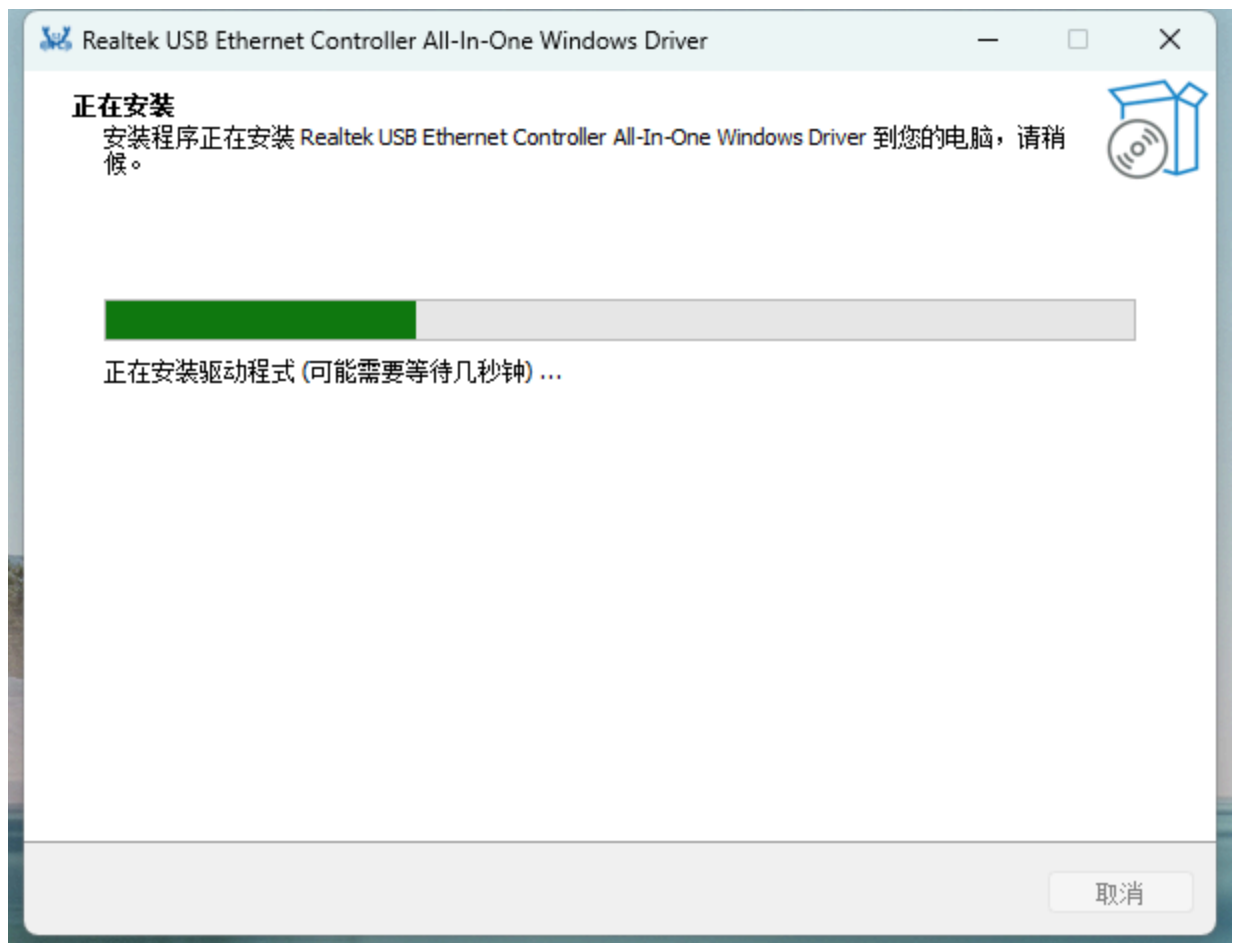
Realtek USB Ethernet Controller All-In-One Windows Driver

正在安装
安装程序正在安装 Realtek USB Ethernet Controller All-In-One Windows Driver 到您的电脑，请稍候。

正在安装驱动程式 (可能需要等待几秒钟) ...

取消